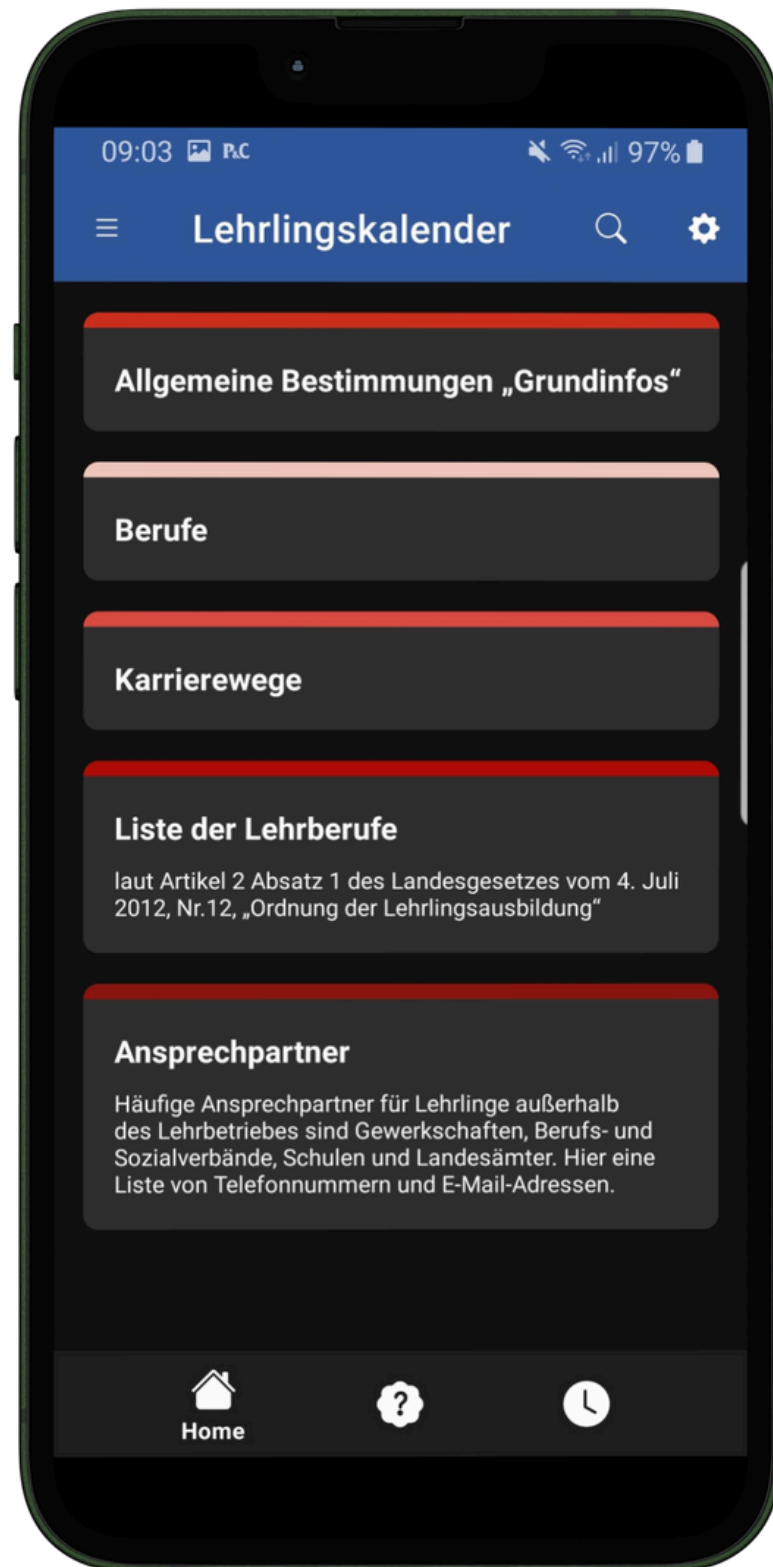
09:03 P.C 97%

Lehrlingskalender

Allgemeine Bestimmungen „Grundinfos“

Berufe

Karrierewege

Liste der Lehrberufe

laut Artikel 2 Absatz 1 des Landesgesetzes vom 4. Juli 2012, Nr.12, „Ordnung der Lehrlingsausbildung“

Ansprechpartner

Häufige Ansprechpartner für Lehrlinge außerhalb des Lehrbetriebes sind Gewerkschaften, Berufs- und Sozialverbände, Schulen und Landesämter. Hier eine Liste von Telefonnummern und E-Mail-Adressen.

Home